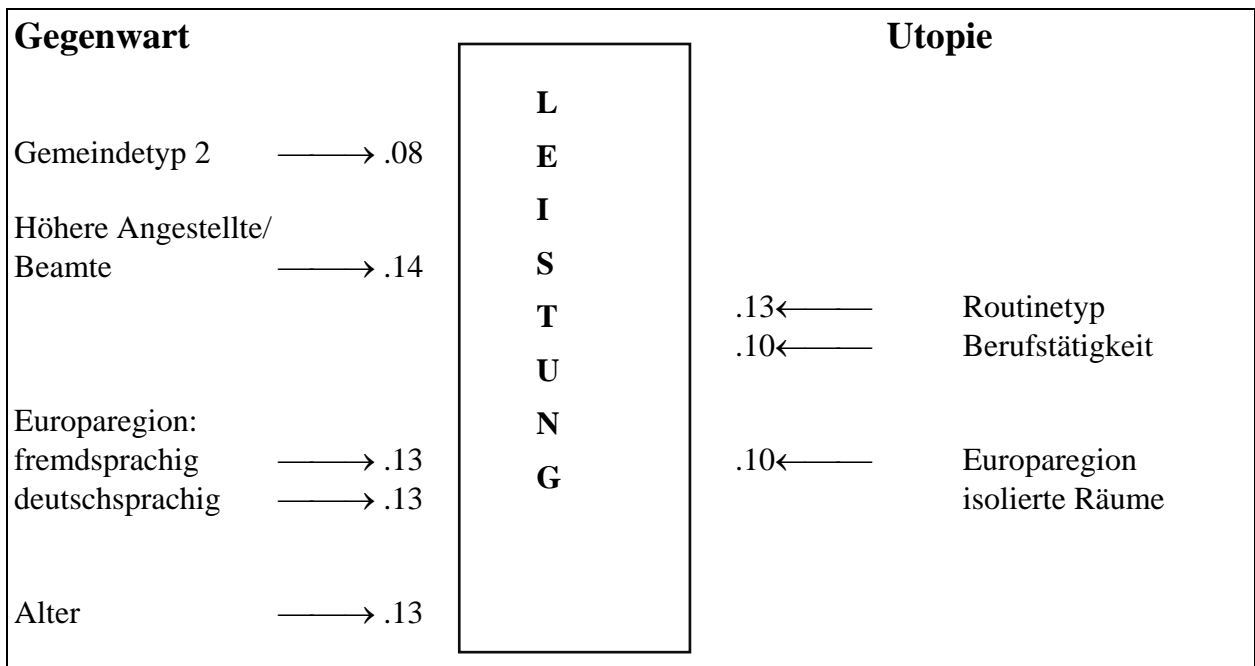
Gegenwart

Gemeindetyp 2 $\longrightarrow$ .08

Höhere Angestellte/ Beamte $\longrightarrow$ .14

Europaregion:
fremdsprachig $\longrightarrow$ .13
deutschsprachig $\longrightarrow$ .13

Alter $\longrightarrow$ .13

L
E
I
S
T
U
N
G

Utopie

.13 $\longleftarrow$ Routinetyp
.10 $\longleftarrow$ Berufstätigkeit

.10 $\longleftarrow$ Europaregion isolierte Räume